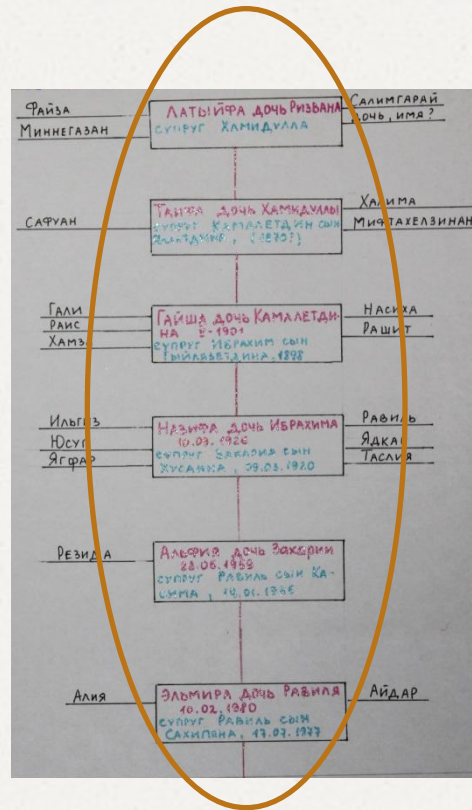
Файза
Миннегазан

ЛАТЫЙФА ДОЧЬ РИЗВАНА
СУПРУГ ХАМИДУЛЛА

Салимгарай
дочь, имя?

САФУАН

ТАЗЗА ДОЧЬ ХАМИДУЛЫ
СУПРУГ КАМАЛЕТДИН СЫН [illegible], (1870?)

Халима
Мифтахелзинан

Гали
Раис
Хамза

ГАЙША ДОЧЬ КАМАЛЕТДИНА 8-1901
СУПРУГ ИБРАХИМ СЫН ГЫЙЛЯЗЕТДИНА, 1898

Насиха
Рашит

Ильгиз
Юсуф
Ягфар

НАЗИФА ДОЧЬ ИБРАХИМА
10.03.1926
СУПРУГ ЗАКЛИЯ СЫН ХУСАИНА, 29.05.1920

Равиль
Ядкар
Таслия

РЕЗИДА

АЛЬФИЯ ДОЧЬ ЗАКЛИИ
28.06.1958
СУПРУГ РАВИЛЬ СЫН КАСЫМА, 14.01.1945

Алия

ЭЛЬМИРА ДОЧЬ РАВИЛЯ
10.02.1980
СУПРУГ РАВИЛЬ СЫН САХИПЯНА, 17.07.1977

АЙДАР